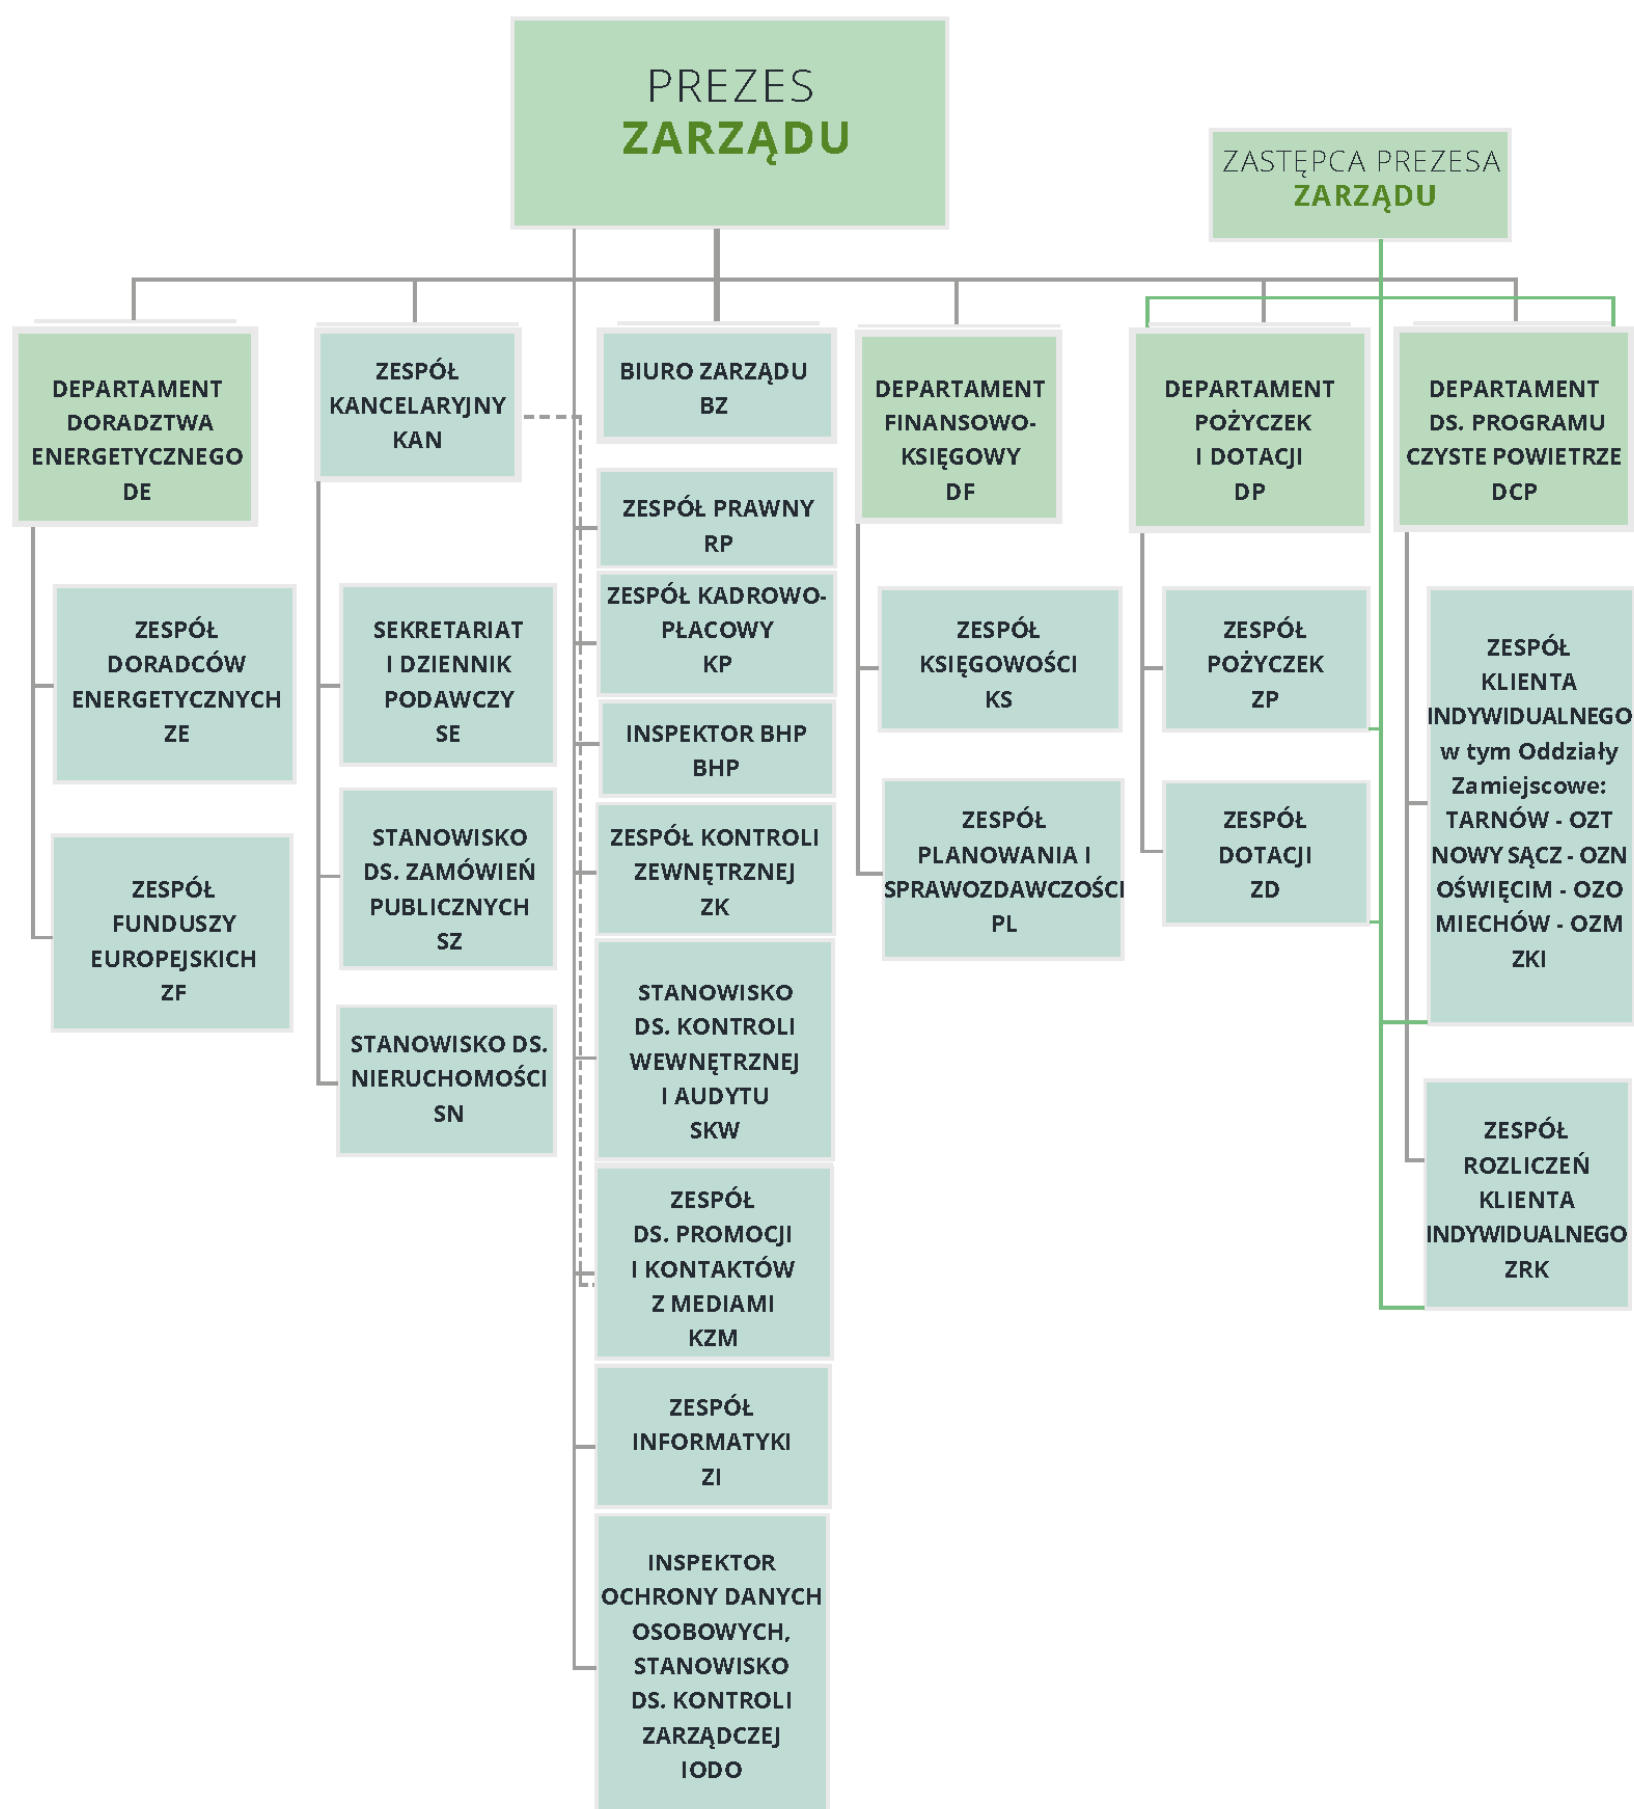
PREZES ZARZĄDU

ZASTĘPCA PREZESA ZARZĄDU

DEPARTAMENT DORADZTWA ENERGETYCZNEGO DE

ZESPÓŁ KANCELARYJNY KAN

BIURO ZARZĄDU BZ

DEPARTAMENT FINANSOWO-KSIĘGOWY DF

DEPARTAMENT POŻYCZEK I DOTACJI DP

DEPARTAMENT DS. PROGRAMU CZYSTE POWIETRZE DCP

ZESPÓŁ DORADCÓW ENERGETYCZNYCH ZE

ZESPÓŁ FUNDUSZY EUROPEJSKICH ZF

SEKRETARIAT I DZIENNIK PODAWCZY SE

STANOWISKO DS. ZAMÓWIEŃ PUBLICZNYCH SZ

STANOWISKO DS. NIERUCHOMOŚCI SN

ZESPÓŁ PRAWNY RP

ZESPÓŁ KADROWO-PŁACOWY KP

INSPEKTOR BHP BHP

ZESPÓŁ KONTROLI ZEWNĘTRZNEJ ZK

STANOWISKO DS. KONTROLI WEWNĘTRZNEJ I AUDYTU SKW

ZESPÓŁ DS. PROMOCJI I KONTAKTÓW Z MEDIAMI KZM

ZESPÓŁ INFORMATYKI ZI

INSPEKTOR OCHRONY DANYCH OSOBOWYCH, STANOWISKO DS. KONTROLI ZARZĄDCZEJ IODO

ZESPÓŁ KSIĘGOWOŚCI KS

ZESPÓŁ PLANOWANIA I SPRAWOZDAWCZOŚCI PL

ZESPÓŁ POŻYCZEK ZP

ZESPÓŁ DOTACJI ZD

ZESPÓŁ KLIENTA INDYWIDUALNEGO w tym Oddziały Zamiejscowe: TARNÓW - OZT NOWY SĄCZ - OZN OŚWIĘCIM - OZO MIECHÓW - OZM ZKI

ZESPÓŁ ROZLICZEŃ KLIENTA INDYWIDUALNEGO ZRK